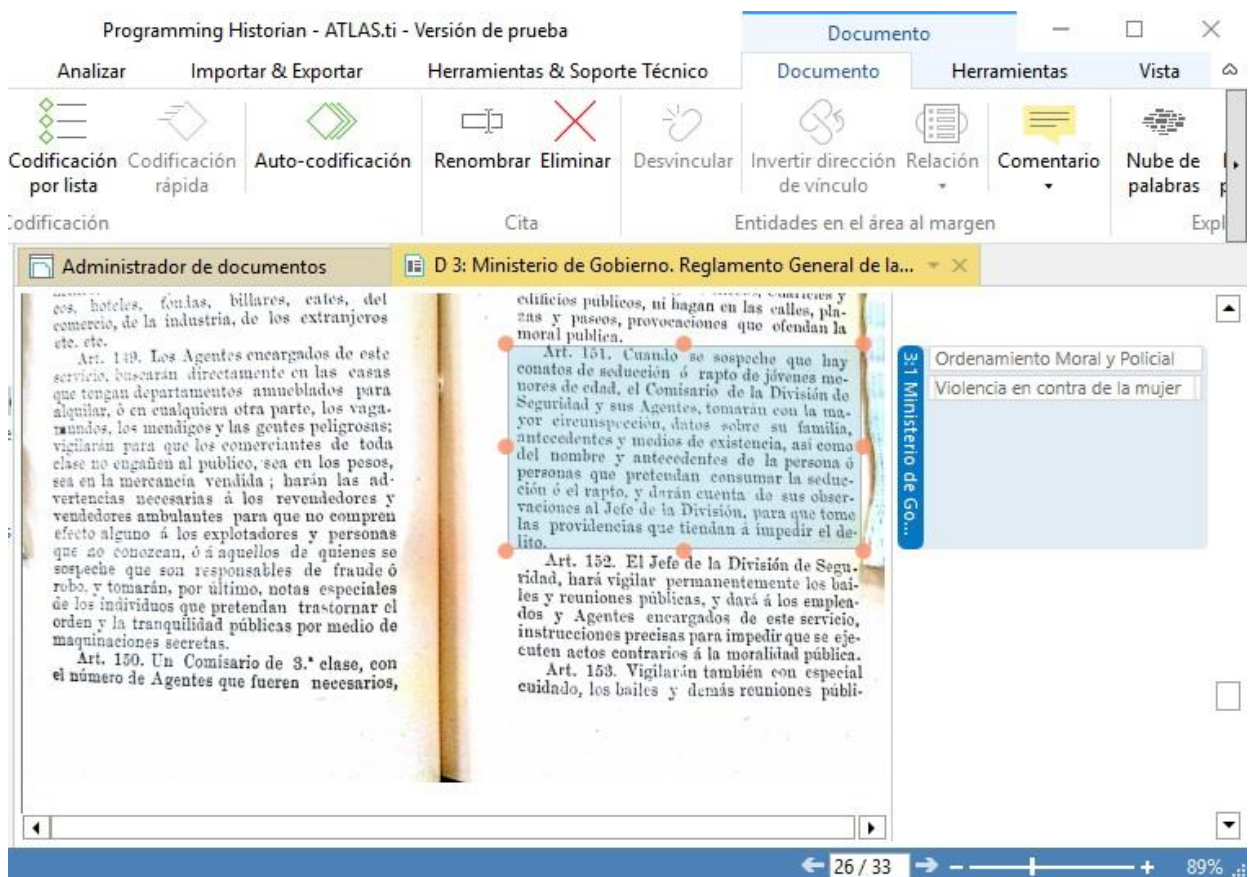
Programming Historian - ATLAS.ti - Versión de prueba

Documento

Analizar Importar & Exportar Herramientas & Soporte Técnico Documento Herramientas Vista

Codificación por lista Codificación rápida Auto-codificación Renombrar Eliminar Desvincular Invertir dirección de vínculo Relación Comentario Nube de palabras

Codificación Cita Entidades en el área al margen Expl

Administrador de documentos

D 3: Ministerio de Gobierno. Reglamento General de la...

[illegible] cos, hoteles, fondas, billares, cafes, del comercio, de la industria, de los extranjeros etc. etc.

Art. 149. Los Agentes encargados de este servicio, buscarán directamente en las casas que tengan departamentos amueblados para alquilar, ó en cualquiera otra parte, los vagamundos, los mendigos y las gentes peligrosas; vigilarán para que los comerciantes de toda clase no engañen al publico, sea en los pesos, sea en la mercancia vendida; harán las advertencias necesarias á los revendedores y vendedores ambulantes para que no compren efecto alguno á los explotadores y personas que no conozcan, ó á aquellos de quienes se sospeche que son responsables de fraude ó robo, y tomarán, por último, notas especiales de los individuos que pretendan trastornar el orden y la tranquilidad públicas por medio de maquinaciones secretas.

Art. 150. Un Comisario de 3.ª clase, con el número de Agentes que fueren necesarios,

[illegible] edificios publicos, ni hagan en las calles, plazas y paseos, provocaciones que ofendan la moral publica.

Art. 151. Cuando se sospeche que hay conatos de seducción ó rapto de jóvenes menores de edad, el Comisario de la División de Seguridad y sus Agentes, tomarán con la mayor circunspección, datos sobre su familia, antecedentes y medios de existencia, así como del nombre y antecedentes de la persona ó personas que pretendan consumar la seducción ó el rapto, y darán cuenta de sus observaciones al Jefe de la División, para que tome las providencias que tiendan á impedir el delito.

Art. 152. El Jefe de la División de Seguridad, hará vigilar permanentemente los bailes y reuniones públicas, y dará á los empleados y Agentes encargados de este servicio, instrucciones precisas para impedir que se ejecuten actos contrarios á la moralidad pública.

Art. 153. Vigilarán también con especial cuidado, los bailes y demás reuniones públi-

3:1 Ministerio de Go...

Ordenamiento Moral y Policial

Violencia en contra de la mujer

26 / 33

89%